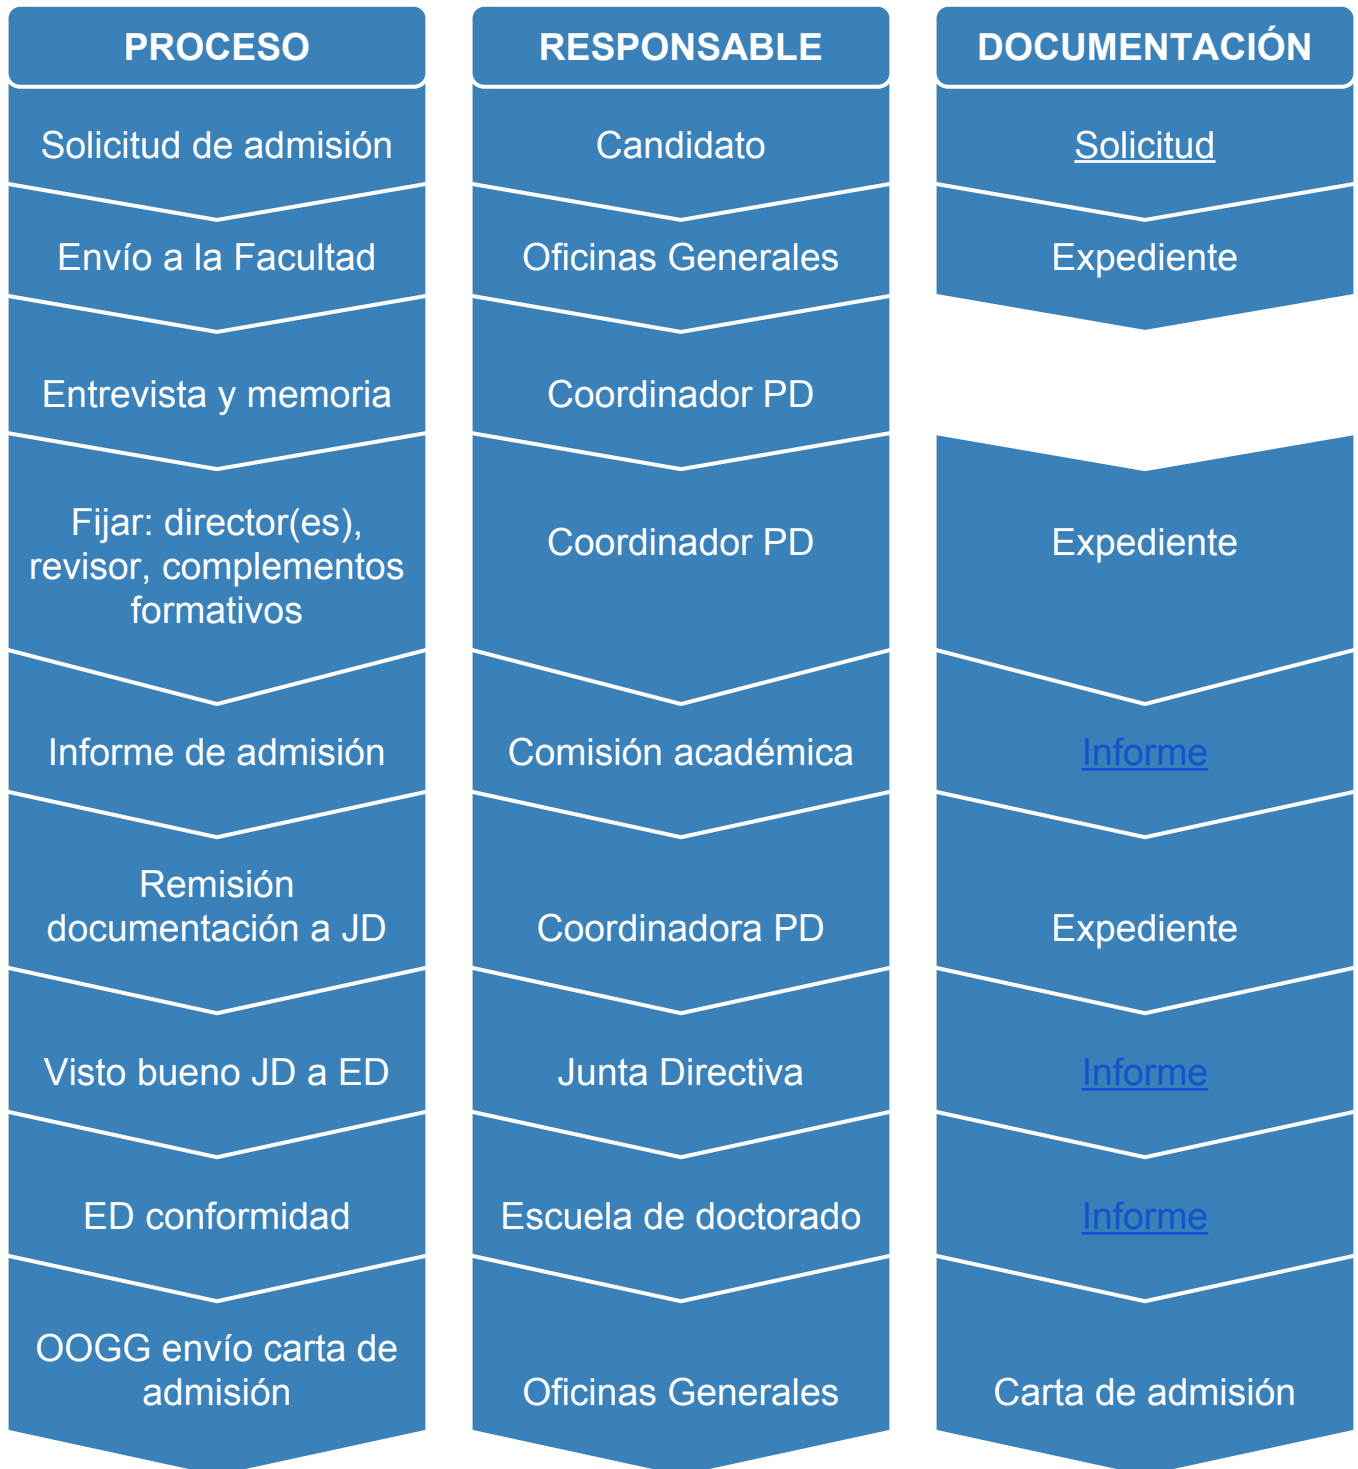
PROCESO

Solicitud de admisión

Envío a la Facultad

Entrevista y memoria

Fijar: director(es), revisor, complementos formativos

Informe de admisión

Remisión documentación a JD

Visto bueno JD a ED

ED conformidad

OOGG envío carta de admisión

RESPONSABLE

Candidato

Oficinas Generales

Coordinador PD

Coordinador PD

Comisión académica

Coordinadora PD

Junta Directiva

Escuela de doctorado

Oficinas Generales

DOCUMENTACIÓN

Solicitud

Expediente

Expediente

Informe

Expediente

Informe

Informe

Carta de admisión